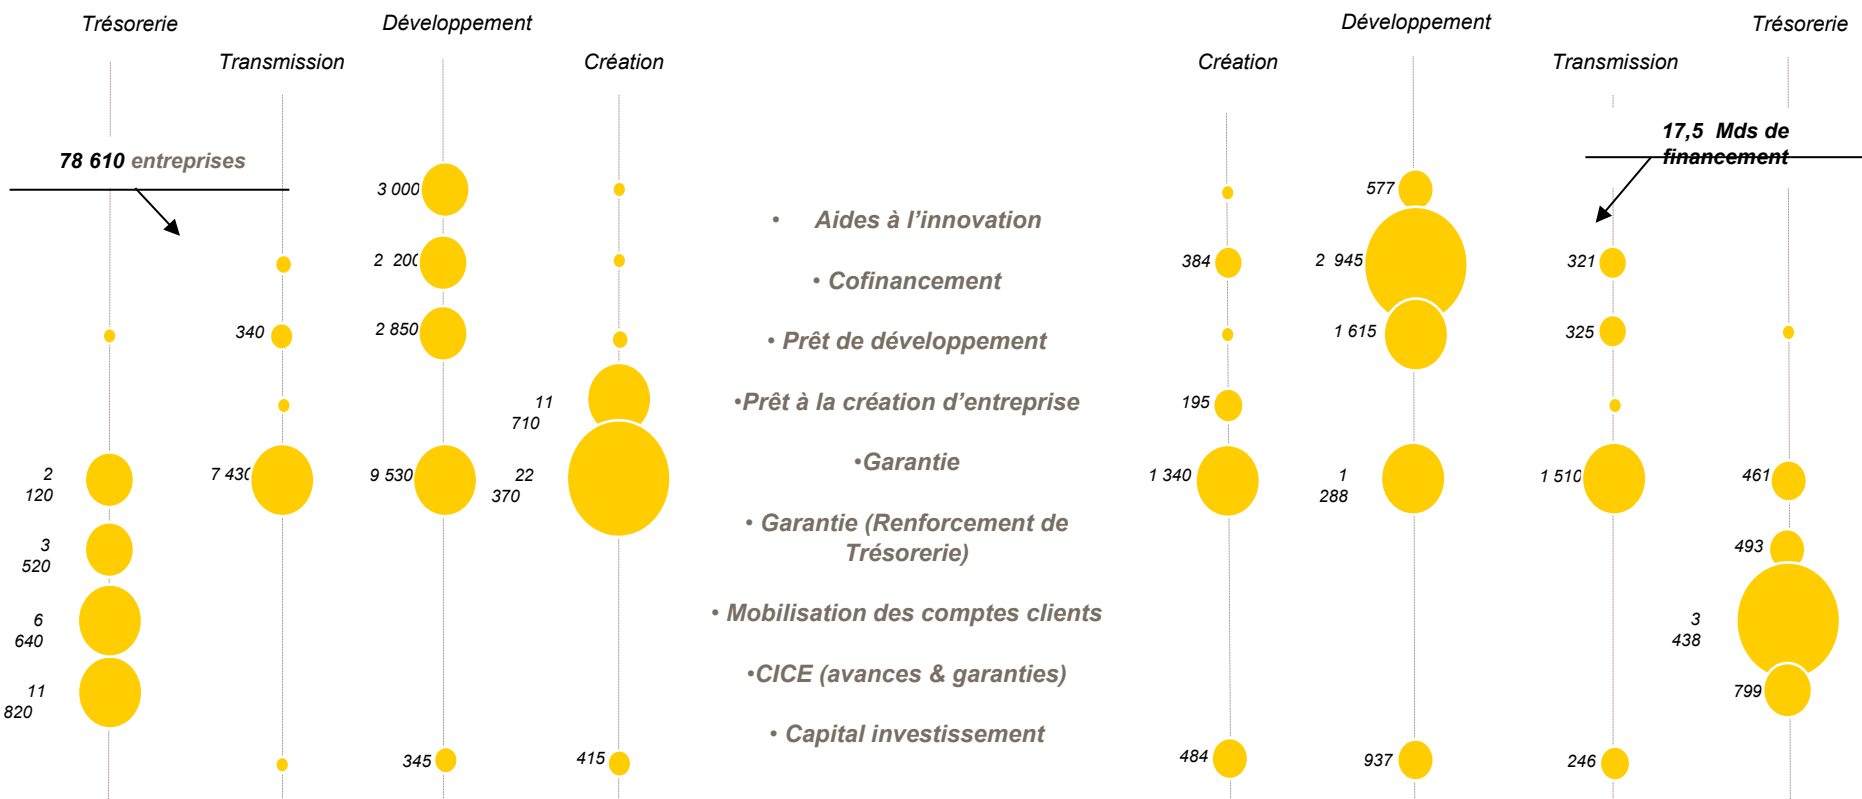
Trésorerie

Transmission

Développement

Création

Création

Développement

Trésorerie

Transmission

78 610 entreprises

17,5 Mds de financement

3 000

2 200

2 850

11 710

2 120

7 430

9 530

22 370

3 520

6 640

11 820

345

415

• Aides à l'innovation

• Cofinancement

• Prêt de développement

•Prêt à la création d'entreprise

•Garantie

• Garantie (Renforcement de Trésorerie)

• Mobilisation des comptes clients

•CICE (avances & garanties)

• Capital investissement

577

384

2 945

321

1 615

325

195

1 340

1 288

1 510

461

493

3 438

799

484

937

246